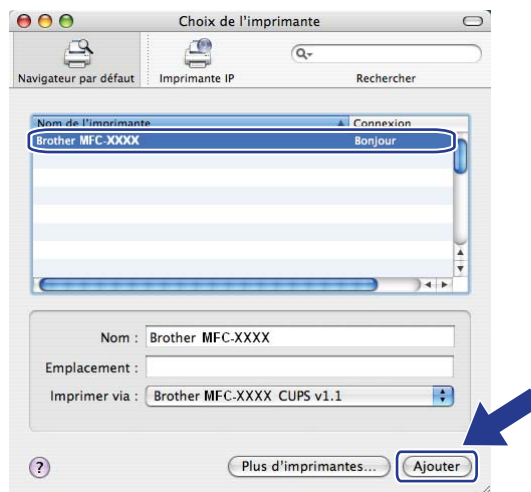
Choix de l'imprimante

Navigateur par défaut
Imprimante IP
Rechercher

| Nom de l'imprimante | Connexion |
|---|---|
| Brother MFC-XXXX | Bonjour |

Nom : Brother MFC-XXXX
Emplacement :
Imprimer via : Brother MFC-XXXX CUPS v1.1

?
Plus d'imprimantes...
Ajouter